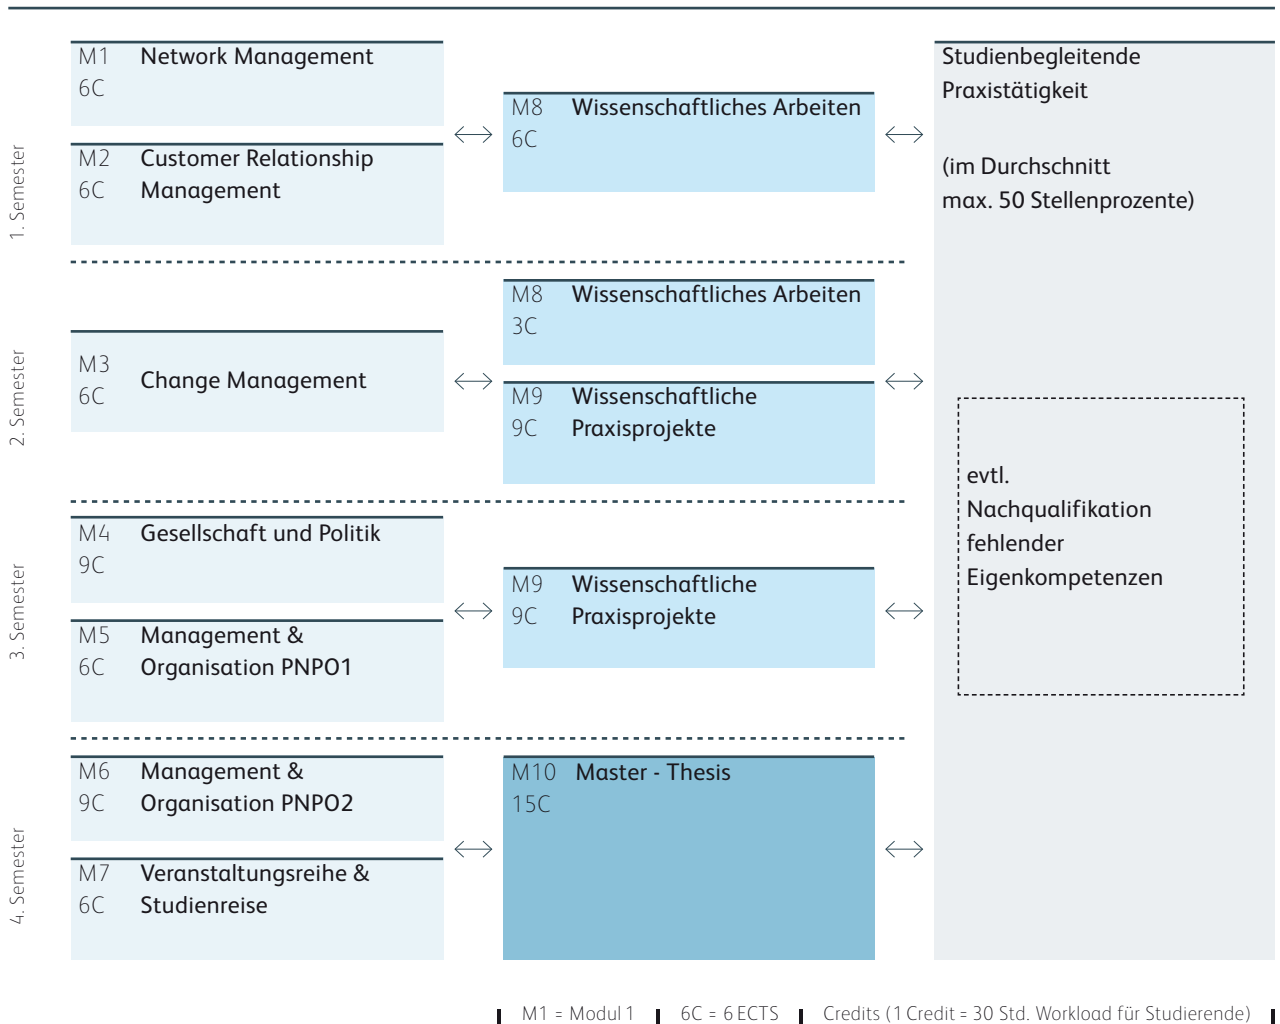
1. Semester

M1 6C Network Management

M2 6C Customer Relationship Management

M8 6C Wissenschaftliches Arbeiten

Studienbegleitende Praxistätigkeit

(im Durchschnitt max. 50 Stellenprozente)

2. Semester

M8 3C Wissenschaftliches Arbeiten

M3 6C Change Management

M9 9C Wissenschaftliche Praxisprojekte

evtl. Nachqualifikation fehlender Eigenkompetenzen

3. Semester

M4 9C Gesellschaft und Politik

M9 9C Wissenschaftliche Praxisprojekte

M5 6C Management & Organisation PNPO1

4. Semester

M6 9C Management & Organisation PNPO2

M10 15C Master - Thesis

M7 6C Veranstaltungsreihe & Studienreise

M1 = Modul 1 | 6C = 6 ECTS | Credits (1 Credit = 30 Std. Workload für Studierende)